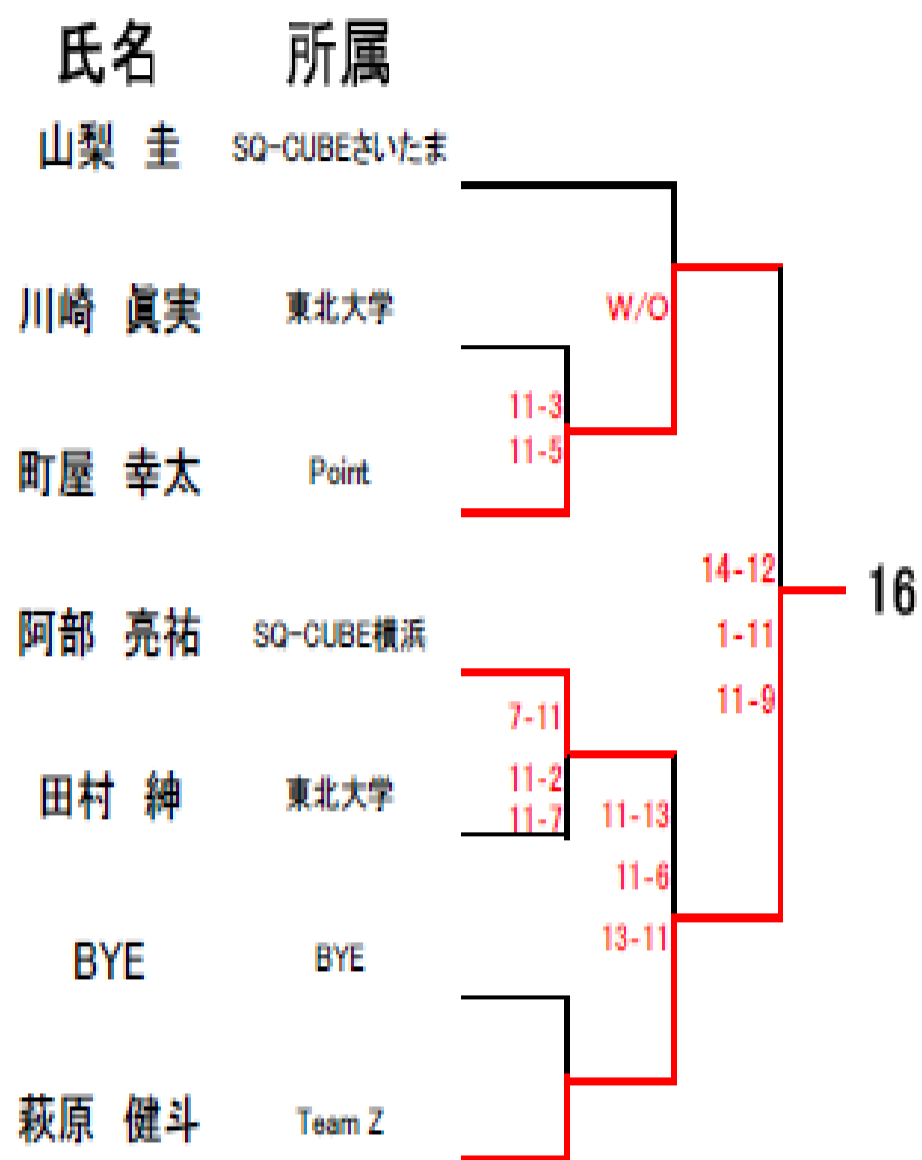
| 氏名 | 所属 |
|---|---|
| 山梨 圭 | SQ-CUBEさいたま |
| 川崎 眞実 | 東北大学 |
| 町屋 幸太 | Point |
| 阿部 亮祐 | SQ-CUBE横浜 |
| 田村 紳 | 東北大学 |
| BYE | BYE |
| 萩原 健斗 | Team Z |

W/O

11-3
11-5

14-12
1-11
11-9

16

7-11
11-2
11-7

11-13
11-6
13-11